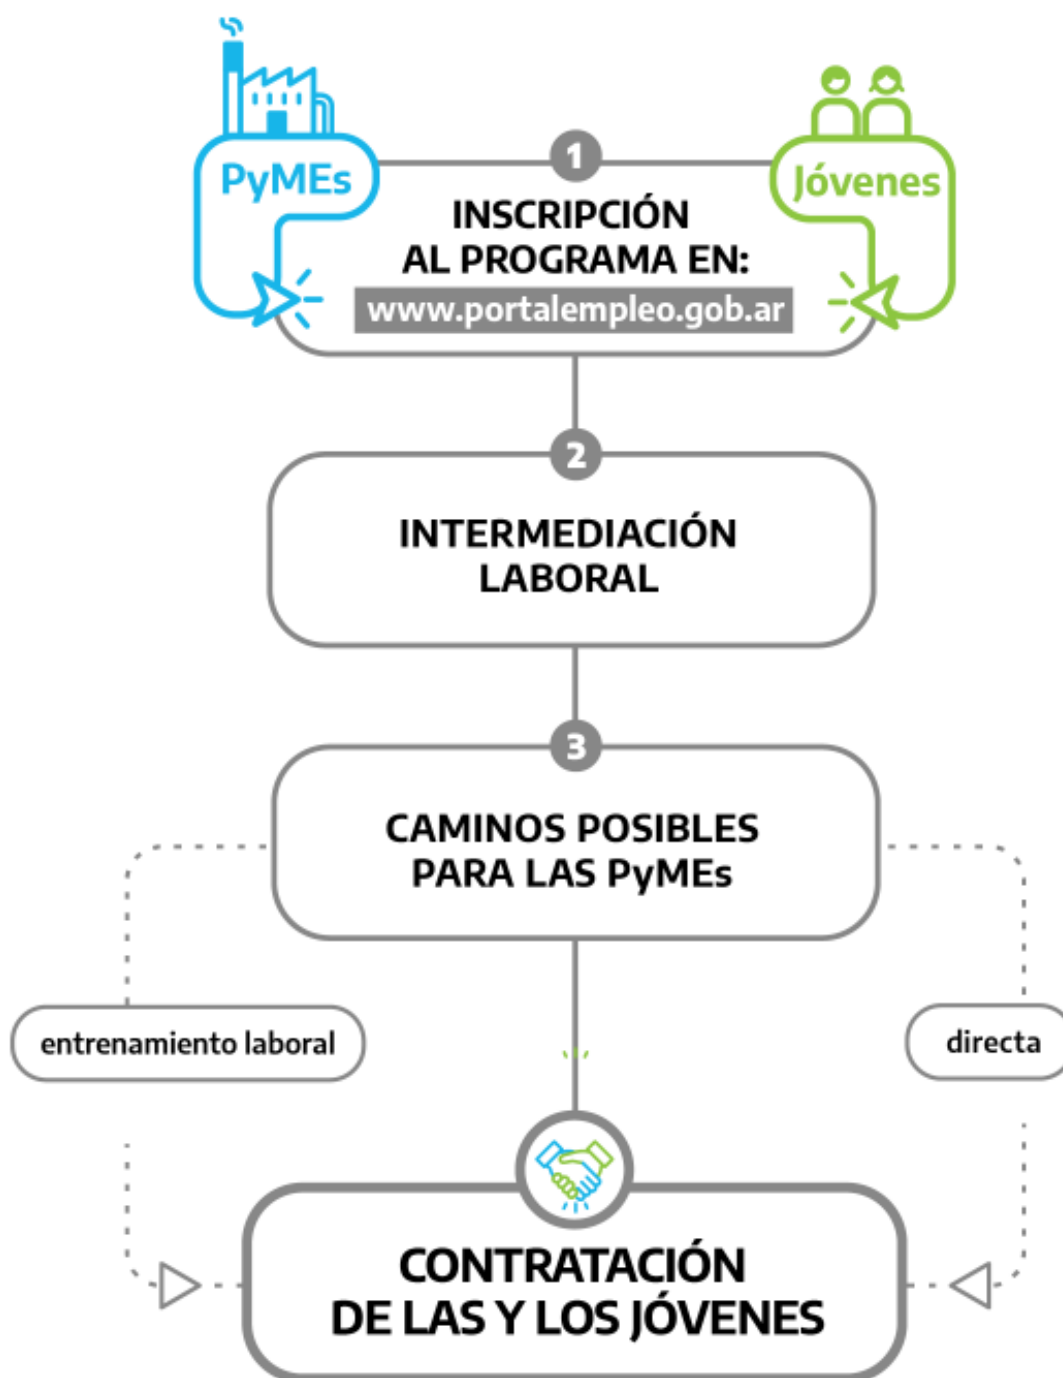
PyMEs

Jóvenes

1

INSCRIPCIÓN AL PROGRAMA EN:
www.portalempleo.gob.ar

2

INTERMEDIACIÓN LABORAL

3

CAMINOS POSIBLES PARA LAS PyMEs

entrenamiento laboral

directa

CONTRATACIÓN DE LAS Y LOS JÓVENES